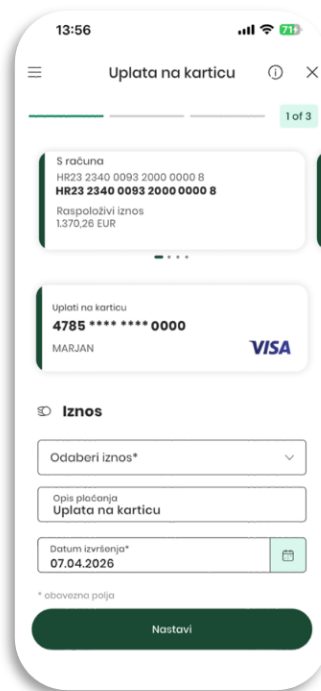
13:56

71

Uplata na karticu

1 of 3

S računa
HR23 2340 0093 2000 0000 8
HR23 2340 0093 2000 0000 8
Raspoloživi iznos
1.370,26 EUR

Uplati na karticu
4785 **** **** 0000
MARJAN
VISA

Iznos

Odaberi iznos*

Opis plaćanja
Uplata na karticu

Datum izvršenja*
07.04.2026

* obavezna polja

Nastavi